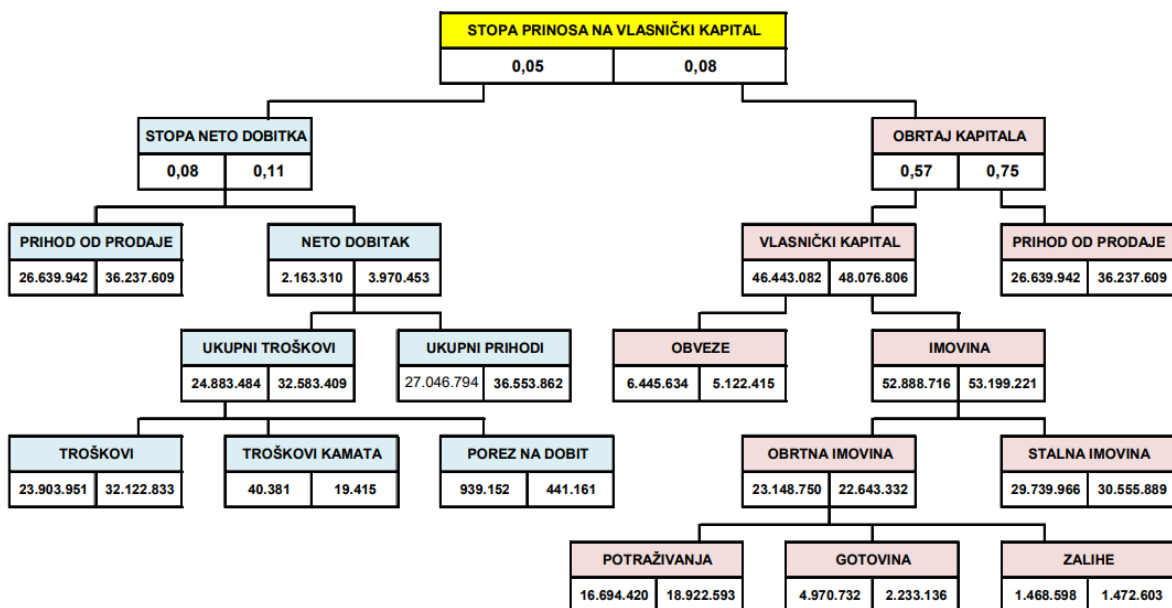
STOPA PRINOSA NA VLASNIČKI KAPITAL

| 0,05 | 0,08 |
|---|---|

STOPA NETO DOBITKA

| 0,08 | 0,11 |
|---|---|

OBRTAJ KAPITALA

| 0,57 | 0,75 |
|---|---|

PRIHOD OD PRODAJE

| 26.639.942 | 36.237.609 |
|---|---|

NETO DOBITAK

| 2.163.310 | 3.970.453 |
|---|---|

VLASNIČKI KAPITAL

| 46.443.082 | 48.076.806 |
|---|---|

PRIHOD OD PRODAJE

| 26.639.942 | 36.237.609 |
|---|---|

UKUPNI TROŠKOVI

| 24.883.484 | 32.583.409 |
|---|---|

UKUPNI PRIHODI

| 27.046.794 | 36.553.862 |
|---|---|

OBVEZE

| 6.445.634 | 5.122.415 |
|---|---|

IMOVINA

| 52.888.716 | 53.199.221 |
|---|---|

TROŠKOVI

| 23.903.951 | 32.122.833 |
|---|---|

TROŠKOVI KAMATA

| 40.381 | 19.415 |
|---|---|

POREZ NA DOBIT

| 939.152 | 441.161 |
|---|---|

OBRTNA IMOVINA

| 23.148.750 | 22.643.332 |
|---|---|

STALNA IMOVINA

| 29.739.966 | 30.555.889 |
|---|---|

POTRAŽIVANJA

| 16.694.420 | 18.922.593 |
|---|---|

GOTOVINA

| 4.970.732 | 2.233.136 |
|---|---|

ZALIHE

| 1.468.598 | 1.472.603 |
|---|---|